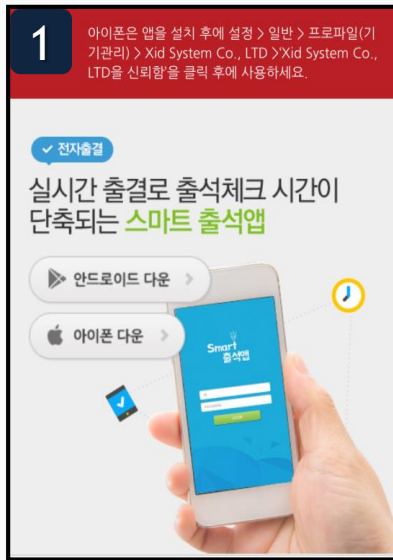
1

아이폰은 앱을 설치 후에 설정 > 일반 > 프로파일(기기관리) > Xid System Co., LTD >'Xid System Co., LTD을 신뢰함'을 클릭 후에 사용하세요.

✓ 전자출결

실시간 출결로 출석체크 시간이 단축되는 스마트 출석앱

안드로이드 다운 >

아이폰 다운 >

Smart 출석앱